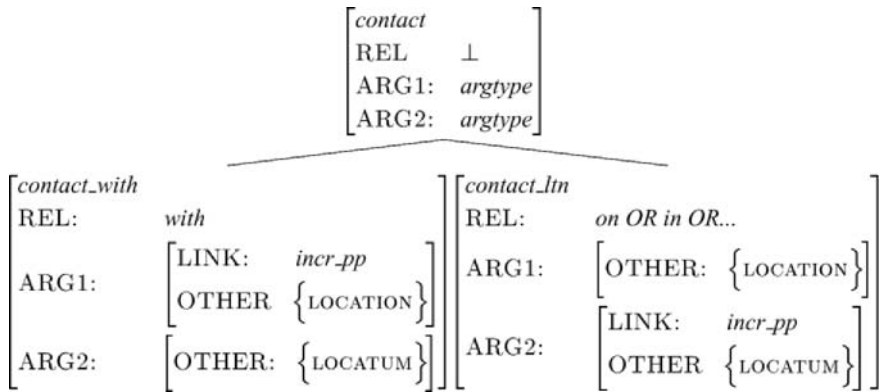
$\begin{bmatrix} \textit{contact} & \\ \text{REL} & \perp \\ \text{ARG1:} & \textit{argtype} \\ \text{ARG2:} & \textit{argtype} \end{bmatrix}$

$\begin{bmatrix} \textit{contact\_with} & \\ \text{REL:} & \textit{with} \\ \text{ARG1:} & \begin{bmatrix} \text{LINK:} & \textit{incr\_pp} \\ \text{OTHER} & \{\text{LOCATION}\} \end{bmatrix} \\ \text{ARG2:} & \begin{bmatrix} \text{OTHER:} & \{\text{LOCATUM}\} \end{bmatrix} \end{bmatrix}$ $\begin{bmatrix} \textit{contact\_ltn} & \\ \text{REL:} & \textit{on OR in OR...} \\ \text{ARG1:} & \begin{bmatrix} \text{OTHER:} & \{\text{LOCATION}\} \end{bmatrix} \\ \text{ARG2:} & \begin{bmatrix} \text{LINK:} & \textit{incr\_pp} \\ \text{OTHER} & \{\text{LOCATUM}\} \end{bmatrix} \end{bmatrix}$